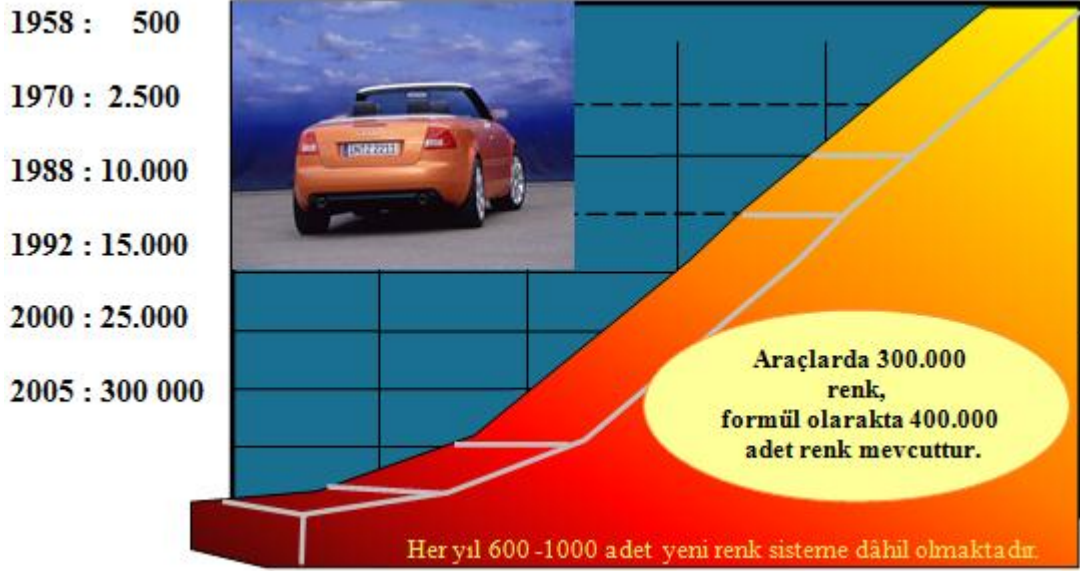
1958 : 500
1970 : 2.500
1988 : 10.000
1992 : 15.000
2000 : 25.000
2005 : 300 000

Araçlarda 300.000 renk, formül olarakta 400.000 adet renk mevcuttur.

Her yıl 600 -1000 adet yeni renk sisteme dâhil olmaktadır.